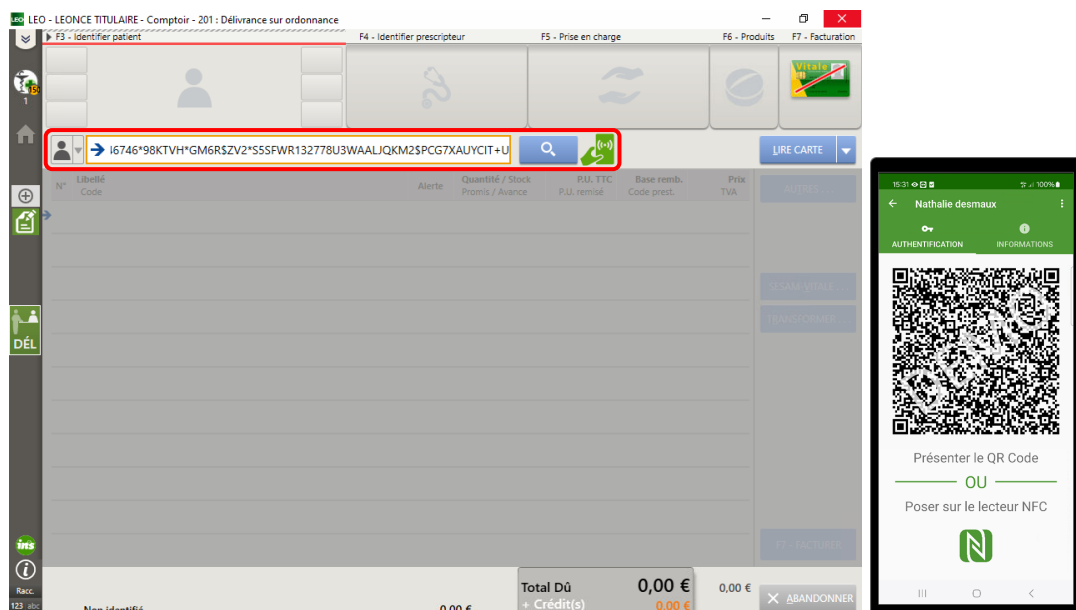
LEO - LEONCE TITULAIRE - Comptoir - 201 : Délivrance sur ordonnance

F3 - Identifier patient

F4 - Identifier prescripteur

F5 - Prise en charge

F6 - Produits

F7 - Facturation

Vitale

i6746*98KTVH*GM6R$ZV2*S5SFWR132778U3WAALJQKM2$PCG7XAUYCIT+U

LIRE CARTE

N°

Libellé
Code

Alerte

Quantité / Stock
Promis / Avance

P.U. TTC
P.U. remisé

Base remb.
Code prest.

Prix
TVA

AUTRES

SESAM-VITALE

TRANSFORMER

F7 - FACTURER

DÉL

ins

Racc.

123 abc

Non identifié

0,00 €

Total Dû

0,00 €

+ Crédit(s)

0,00 €

0,00 €

ABANDONNER

15:31

100%

Nathalie desmaux

AUTHENTIFICATION

INFORMATIONS

DEMO

Présenter le QR Code

OU

Poser sur le lecteur NFC